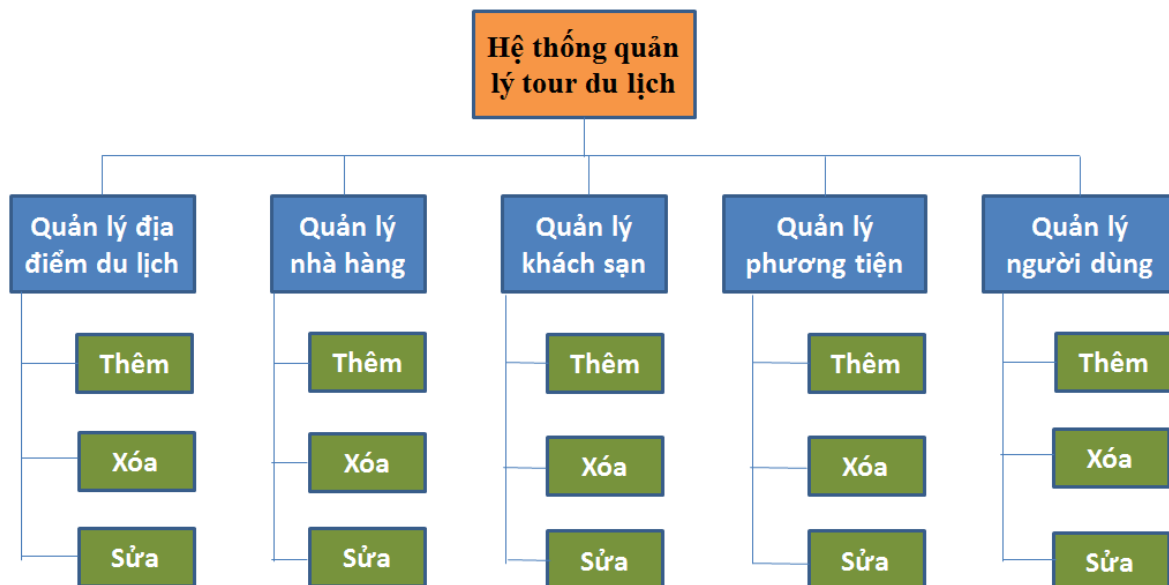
Hệ thống quản lý tour du lịch

Quản lý địa điểm du lịch

Thêm

Xóa

Sửa

Quản lý nhà hàng

Thêm

Xóa

Sửa

Quản lý khách sạn

Thêm

Xóa

Sửa

Quản lý phương tiện

Thêm

Xóa

Sửa

Quản lý người dùng

Thêm

Xóa

Sửa